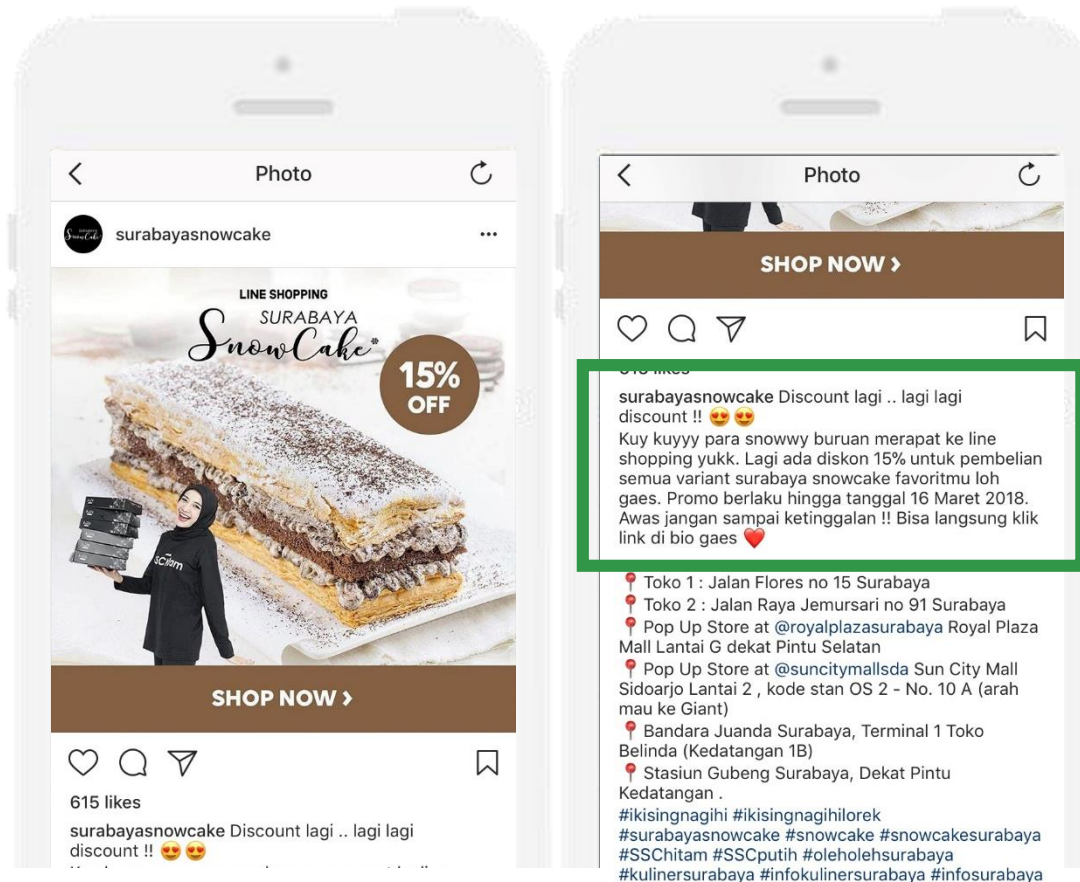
Photo

surabayasnowcake

LINE SHOPPING
SURABAYA
SnowCake

15% OFF

SCitam

SHOP NOW ›

615 likes

surabayasnowcake Discount lagi .. lagi lagi discount !! 😍😍

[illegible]

Photo

SHOP NOW ›

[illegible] likes

surabayasnowcake Discount lagi .. lagi lagi discount !! 😍😍
Kuy kuyyy para snowwy buruan merapat ke line shopping yukk. Lagi ada diskon 15% untuk pembelian semua variant surabaya snowcake favoritmu loh gaes. Promo berlaku hingga tanggal 16 Maret 2018. Awas jangan sampai ketinggalan !! Bisa langsung klik link di bio gaes ❤️

📍Toko 1 : Jalan Flores no 15 Surabaya
📍Toko 2 : Jalan Raya Jemursari no 91 Surabaya
📍Pop Up Store at @royalplazasurabaya Royal Plaza Mall Lantai G dekat Pintu Selatan
📍Pop Up Store at @suncitymallsda Sun City Mall Sidoarjo Lantai 2 , kode stan OS 2 - No. 10 A (arah mau ke Giant)
📍Bandara Juanda Surabaya, Terminal 1 Toko Belinda (Kedatangan 1B)
📍Stasiun Gubeng Surabaya, Dekat Pintu Kedatangan .
#ikisingnagihi #ikisingnagihilorek #surabayasnowcake #snowcake #snowcakesurabaya #SSChitam #SSCputih #oleholehsurabaya #kulinersurabaya #infokulinersurabaya #infosurabaya